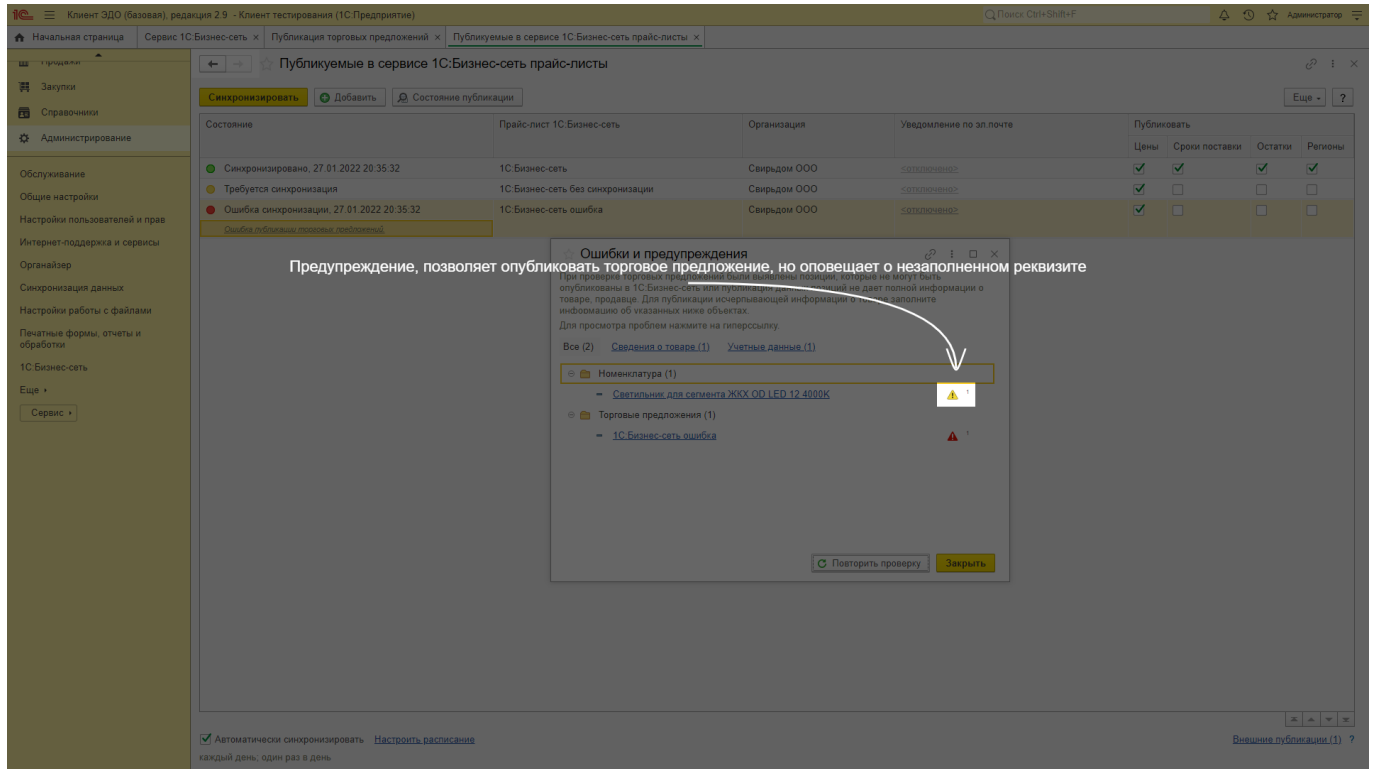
Клиент ЭДО (базовая), редакция 2.9 - Клиент тестирования (1С:Предприятие)
Поиск Ctrl+Shift+F
Администратор

Начальная страница | Сервис 1С:Бизнес-сеть × | Публикация торговых предложений × | Публикуемые в сервисе 1С:Бизнес-сеть прайс-листы ×

Продажи
Закупки
Справочники
Администрирование

Обслуживание
Общие настройки
Настройки пользователей и прав
Интернет-поддержка и сервисы
Органайзер
Синхронизация данных
Настройки работы с файлами
Печатные формы, отчеты и обработки
1С:Бизнес-сеть
Еще
Сервис

Публикуемые в сервисе 1С:Бизнес-сеть прайс-листы

Синхронизировать | Добавить | Состояние публикации | Еще | ?

| Состояние | Прайс-лист 1С:Бизнес-сеть | Организация | Уведомление по эл.почте | Цены | Сроки поставки | Остатки | Регионы |
|---|---|---|---|---|---|---|---|
| Синхронизировано, 27.01.2022 20:35:32 | 1С:Бизнес-сеть | Свирьдом ООО | <отключено> | ✓ | ✓ | ✓ | ✓ |
| Требуется синхронизация | 1С:Бизнес-сеть без синхронизации | Свирьдом ООО | <отключено> | ✓ | | | |
| Ошибка синхронизации, 27.01.2022 20:35:32 Ошибка публикации торговых предложений | 1С:Бизнес-сеть ошибка | Свирьдом ООО | <отключено> | ✓ | | | |

Ошибки и предупреждения

Предупреждение, позволяет опубликовать торговое предложение, но оповещает о незаполненном реквизите

При проверке торговых предложений были выявлены позиции, которые не могут быть опубликованы в 1С:Бизнес-сеть или публикация данных позиций не дает полной информации о товаре, продавце. Для публикации исчерпывающей информации о товаре заполните информацию об указанных ниже объектах.
Для просмотра проблем нажмите на гиперссылку.

Все (2) Сведения о товаре (1) Учетные данные (1)

Номенклатура (1)
Светильник для сегмента ЖКХ OD LED 12 4000К 1
Торговые предложения (1)
1С:Бизнес-сеть ошибка 1

Повторить проверку | Закрыть

Автоматически синхронизировать Настроить расписание
каждый день; один раз в день
Внешние публикации (1) ?